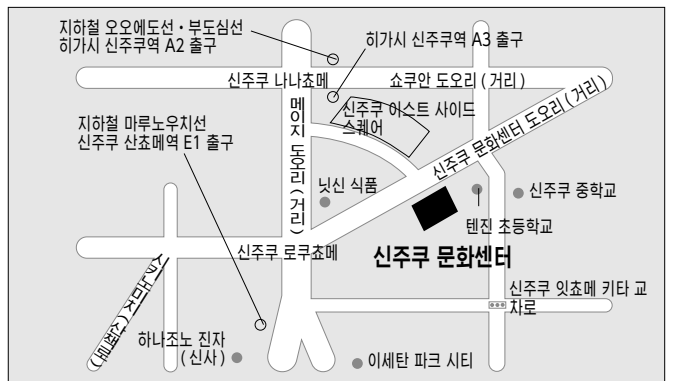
지하철 오오에도선・부도심선
히가시 신주쿠역 A2 출구

히가시 신주쿠역 A3 출구

신주쿠 나나쵸메

쇼쿠안 도오리 ( 거리 )

메이지 도오리 ( 거리 )

신주쿠 이스트 사이드 스퀘어

지하철 마루노우치선
신주쿠 산쵸메역 E1 출구

신주쿠 문화센터 도오리 ( 거리 )

닛신 식품

신주쿠 중학교

텐진 초등학교

신주쿠 로쿠쵸메

신주쿠 문화센터

신주쿠 잇쵸메 키타 교차로

야스쿠니 도오리 ( 거리 )

하나조노 진자
( 신사 )

이세탄 파크 시티